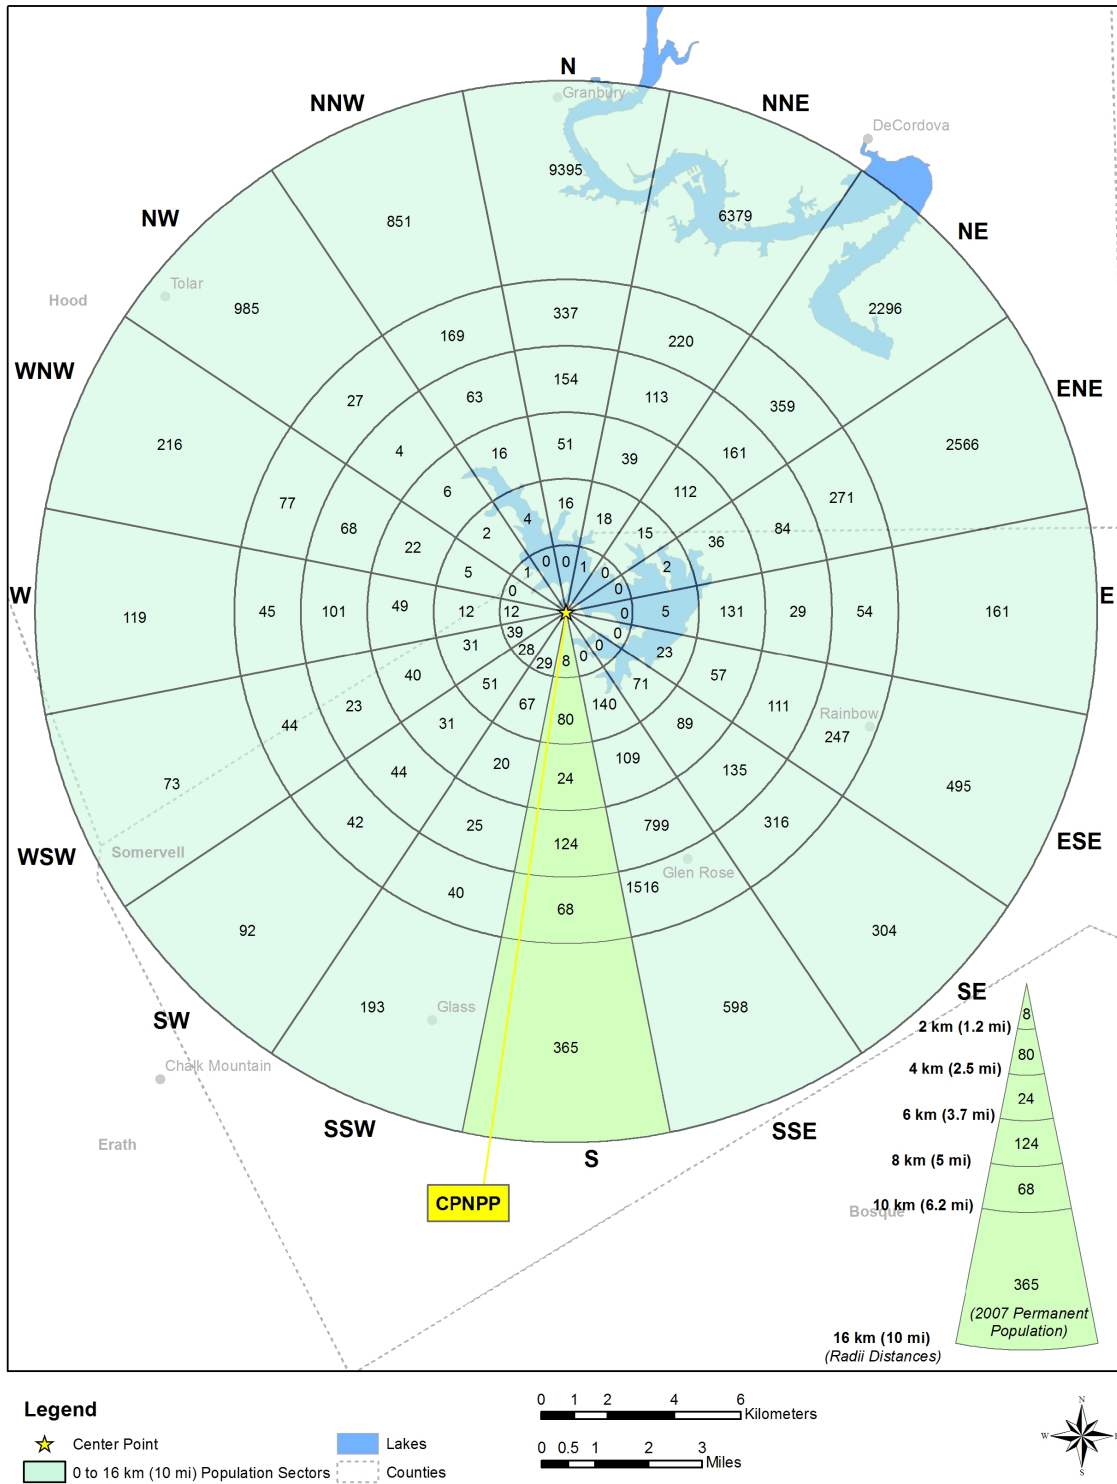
N
NNW
NNE
NW
NE
WNW
ENE
W
E
WSW
ESE
SW
SE
SSW
SSE
S

Granbury
DeCordova
Hood
Tolar
Rainbow
Somervell
Glen Rose
Glass
Chalk Mountain
Erath
Bosque

9395
6379
851
2296
985
216
2566
119
161
73
495
92
304
193
598
365

337
220
169
359
27
271
77
84
45
29
54
44
111
247
42
316
40
1516
68

154
113
63
161
4
68
101
49
131
23
40
57
44
135
25
799
124

51
39
16
112
6
22
36
12
5
31
51
89
31
109
20
24

16
18
4
15
2
2
5
0
12
71
23
140
67
80

0
0
1
1
0
0
0
0
39
28
29
8
0
0

CPNPP

2 km (1.2 mi)
4 km (2.5 mi)
6 km (3.7 mi)
8 km (5 mi)
10 km (6.2 mi)
16 km (10 mi)
(Radii Distances)
8
80
24
124
68
365
(2007 Permanent Population)

Legend
Center Point
0 to 16 km (10 mi) Population Sectors
Lakes
Counties
0 1 2 4 6 Kilometers
0 0.5 1 2 3 Miles